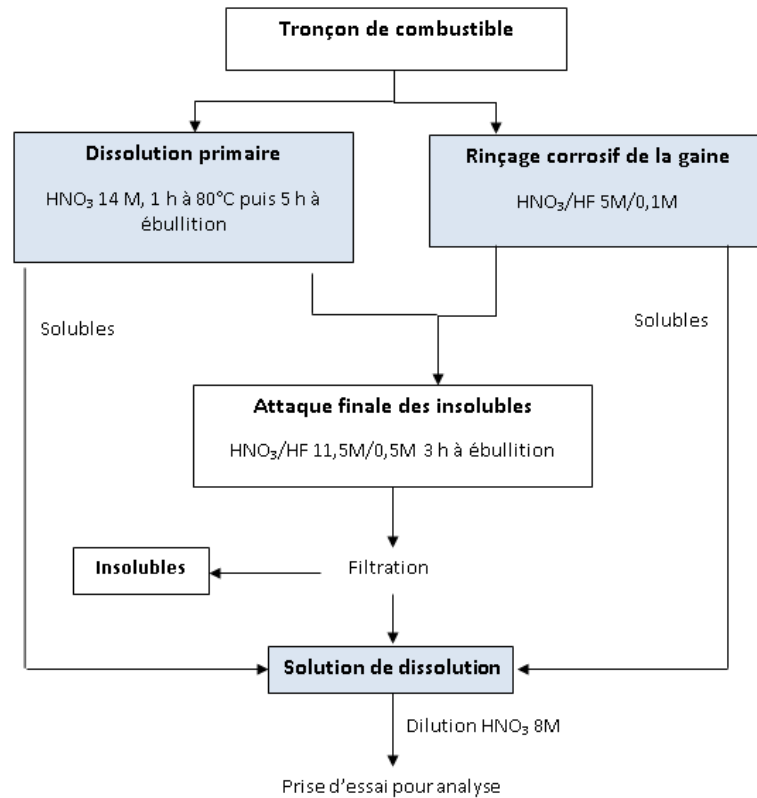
Tronçon de combustible

Dissolution primaire

$HNO_3$ 14 M, 1 h à 80°C puis 5 h à ébullition

Rinçage corrosif de la gaine

$HNO_3$/HF 5M/0,1M

Solubles

Solubles

Attaque finale des insolubles

$HNO_3$/HF 11,5M/0,5M 3 h à ébullition

Insolubles

Filtration

Solution de dissolution

Dilution $HNO_3$ 8M

Prise d'essai pour analyse